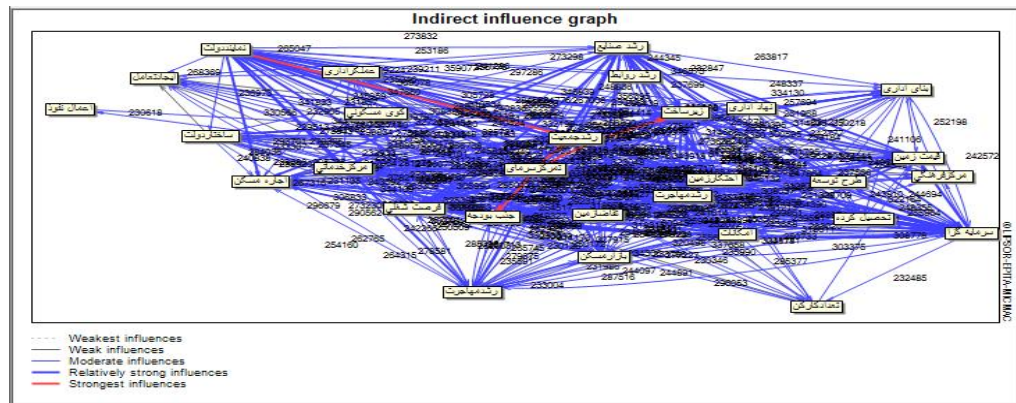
Indirect influence graph

تمليندولت
265047
273832
253186
رشد صنايع
273296
263817
بهداشتعامل
268369
عملكرداداري
359211
359077
297286
244345
232847
248337
334130
بناي اداري
اعمال نفوذ
290618
ساختاردولت
كوي مسكوني
رشدجمعيت
زيرساخت
نهاد اداري
257804
252198
241106
قيمت زمين
242572
مركزخدماتي
جاره مسكن
تمركزسرمايه
احتكارزمين
طرح توسعه
مركز فرهنگي
244694
فرصت شغلي
290679
290562
جذب بودجه
قاصارمين
رشدمهاجرت
تحصيل كرده
سرمايه گذار
254160
262765
264315
278581
بازارمسكن
مشكلات
295377
303376
232485
رشدمهاجرت
233004
244097
244891
290953
تعدادكارگر

Weakest influences
Weak influences
Moderate influences
Relatively strong influences
Strongest influences

©LIPSOR-EPITA-MICMAC